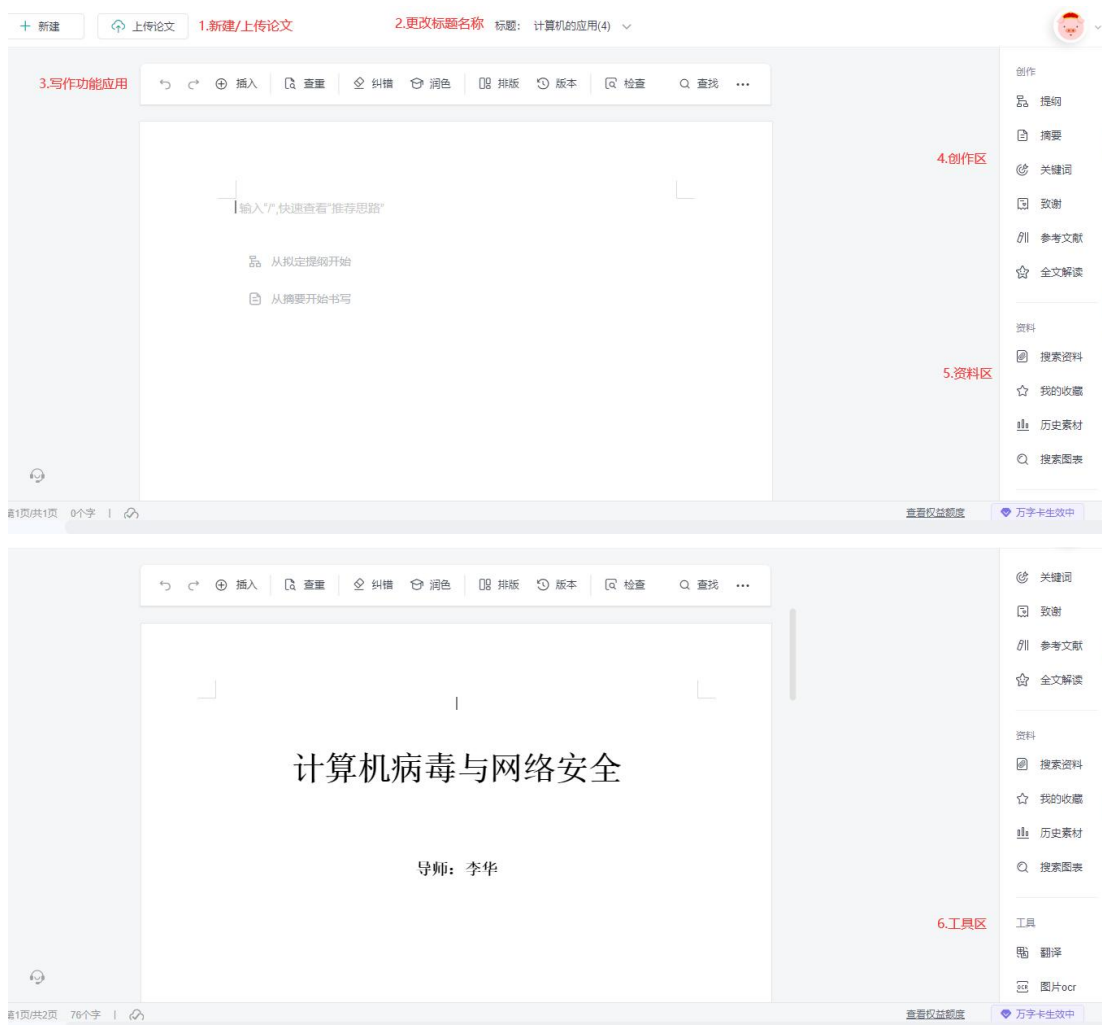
+ 新建 上传论文 1.新建/上传论文 2.更改标题名称 标题：计算机的应用(4)

3.写作功能应用 插入 查重 纠错 润色 排版 版本 检查 查找 ···

创作
提纲
摘要
4.创作区
关键词
致谢
参考文献
全文解读

输入"/",快速查看"推荐思路"

从拟定提纲开始

从摘要开始书写

资料
搜索资料
5.资料区
我的收藏
历史素材
搜索图表

第1页/共1页 0个字 | 查看权益额度 万字卡生效中

插入 查重 纠错 润色 排版 版本 检查 查找 ···

关键词
致谢
参考文献
全文解读

计算机病毒与网络安全

导师：李华

资料
搜索资料
我的收藏
历史素材
搜索图表

6.工具区
工具
翻译
图片ocr

第1页/共2页 76个字 | 查看权益额度 万字卡生效中